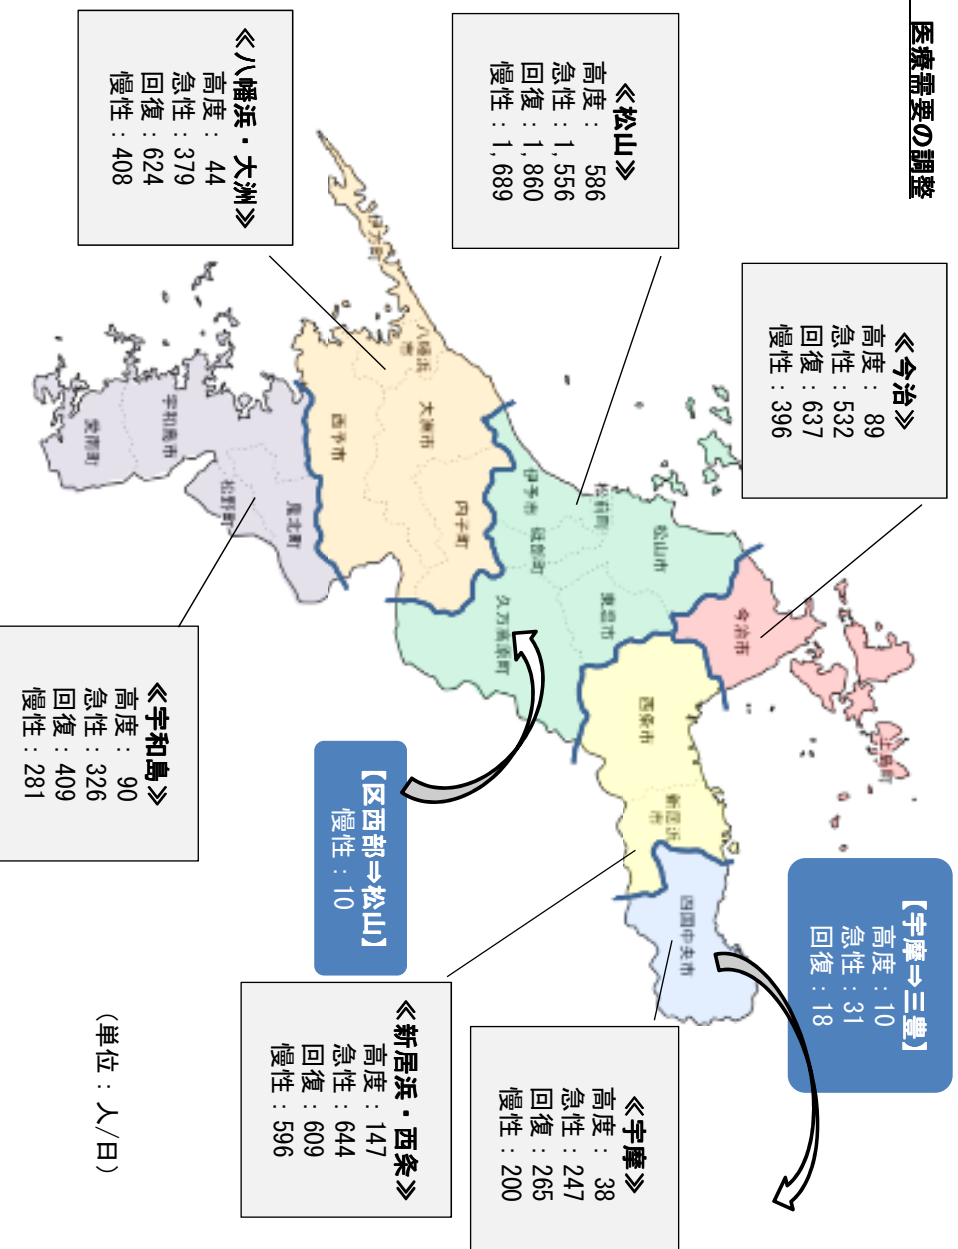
医療需要の調整

《八幡浜・大洲》
高度： 44
急性：379
回復：624
慢性：408

《松山》
高度： 586
急性：1,556
回復：1,860
慢性：1,689

《今治》
高度： 89
急性：532
回復：637
慢性：396

《宇和島》
高度： 90
急性：326
回復：409
慢性：281

【宇摩⇒三豊】
高度：10
急性：31
回復：18

【区西部⇒松山】
慢性：10

《新居浜・西条》
高度：147
急性：644
回復：609
慢性：596

《宇摩》
高度： 38
急性：247
回復：265
慢性：200

（単位：人／日）

伊予市
松前町
松山市
東温市
久万高原町
砥部町
今治市
上島町
西条市
新居浜市
四国中央市
八幡浜市
大洲市
内子町
西予市
伊方町
宇和島市
鬼北町
松野町
愛南町